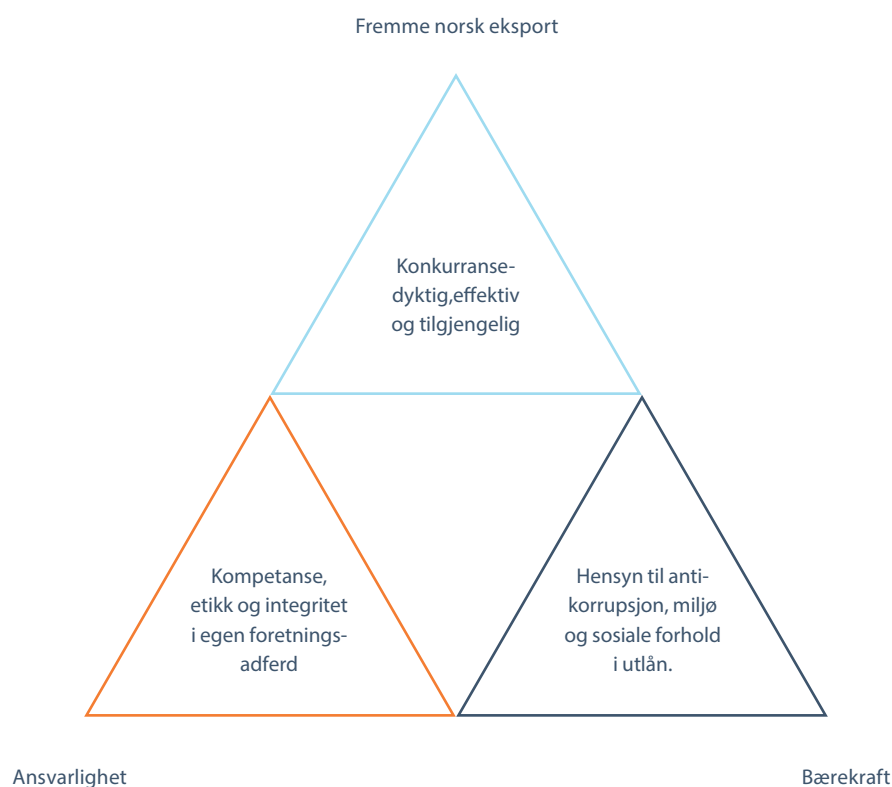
Fremme norsk eksport

Konkurransedyktig,effektiv og tilgjengelig

Kompetanse, etikk og integritet i egen foretningsadferd

Hensyn til antikorrupsjon, miljø og sosiale forhold i utlån.

Ansvarlighet

Bærekraft